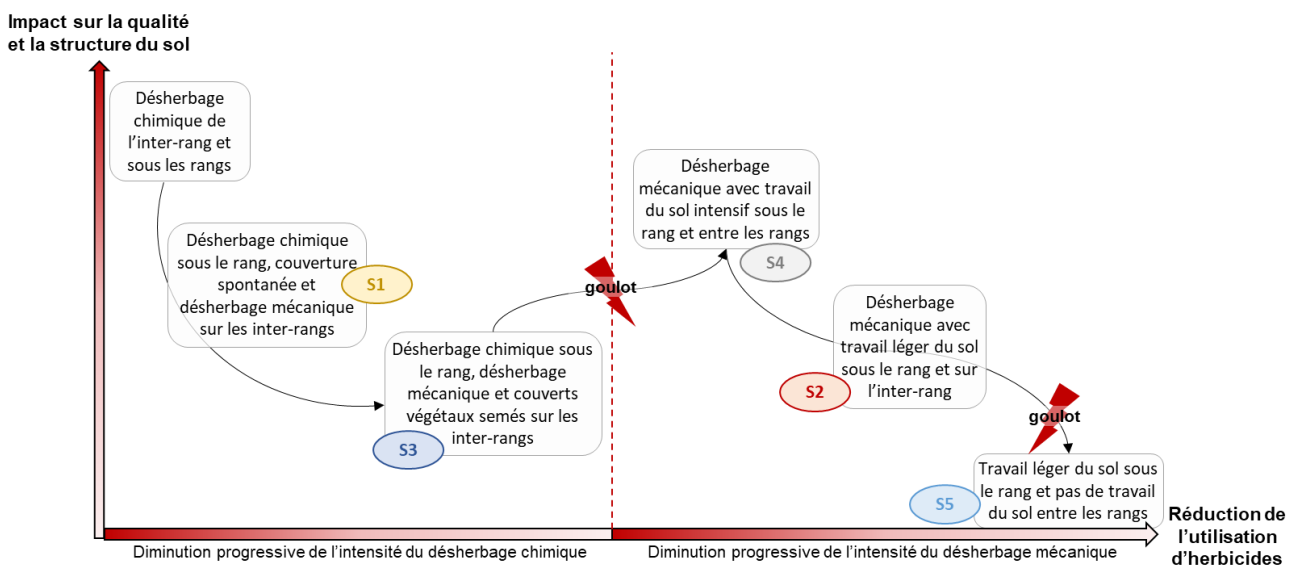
Impact sur la qualité et la structure du sol

Désherbage chimique de l'inter-rang et sous les rangs

Désherbage chimique sous le rang, couverture spontanée et désherbage mécanique sur les inter-rangs

S1

goulot

Désherbage chimique sous le rang, désherbage mécanique et couverts végétaux semés sur les inter-rangs

S3

Désherbage mécanique avec travail du sol intensif sous le rang et entre les rangs

S4

Désherbage mécanique avec travail léger du sol sous le rang et sur l'inter-rang

S2

goulot

Travail léger du sol sous le rang et pas de travail du sol entre les rangs

S5

Réduction de l'utilisation d'herbicides

Diminution progressive de l'intensité du désherbage chimique

Diminution progressive de l'intensité du désherbage mécanique